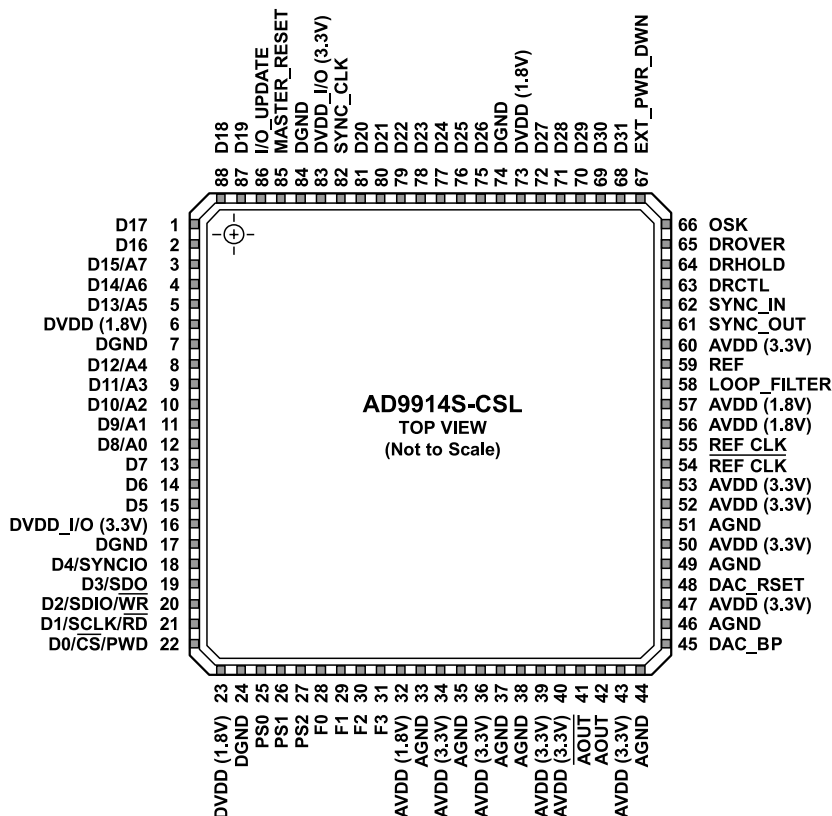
88 D18
87 D19
86 I/O_UPDATE
85 MASTER_RESET
84 DGND
83 DVDD_I/O (3.3V)
82 SYNC_CLK
81 D20
80 D21
79 D22
78 D23
77 D24
76 D25
75 D26
74 DGND
73 DVDD (1.8V)
72 D27
71 D28
70 D29
69 D30
68 D31
67 EXT_PWR_DWN

D17 1
D16 2
D15/A7 3
D14/A6 4
D13/A5 5
DVDD (1.8V) 6
DGND 7
D12/A4 8
D11/A3 9
D10/A2 10
D9/A1 11
D8/A0 12
D7 13
D6 14
D5 15
DVDD_I/O (3.3V) 16
DGND 17
D4/SYNCIO 18
D3/$\overline{SDO}$ 19
D2/SDIO/$\overline{WR}$ 20
D1/SCLK/$\overline{RD}$ 21
D0/$\overline{CS}$/PWD 22

AD9914S-CSL
TOP VIEW
(Not to Scale)

66 OSK
65 DROVER
64 DRHOLD
63 DRCTL
62 SYNC_IN
61 SYNC_OUT
60 AVDD (3.3V)
59 REF
58 LOOP_FILTER
57 AVDD (1.8V)
56 AVDD (1.8V)
55 REF CLK
54 $\overline{REF CLK}$
53 AVDD (3.3V)
52 AVDD (3.3V)
51 AGND
50 AVDD (3.3V)
49 AGND
48 DAC_RSET
47 AVDD (3.3V)
46 AGND
45 DAC_BP

23 DVDD (1.8V)
24 DGND
25 PS0
26 PS1
27 PS2
28 F0
29 F1
30 F2
31 F3
32 AVDD (1.8V)
33 AGND
34 AVDD (3.3V)
35 AGND
36 AVDD (3.3V)
37 AGND
38 AGND
39 AVDD (3.3V)
40 AVDD (3.3V)
41 $\overline{AOUT}$
42 AOUT
43 AVDD (3.3V)
44 AGND